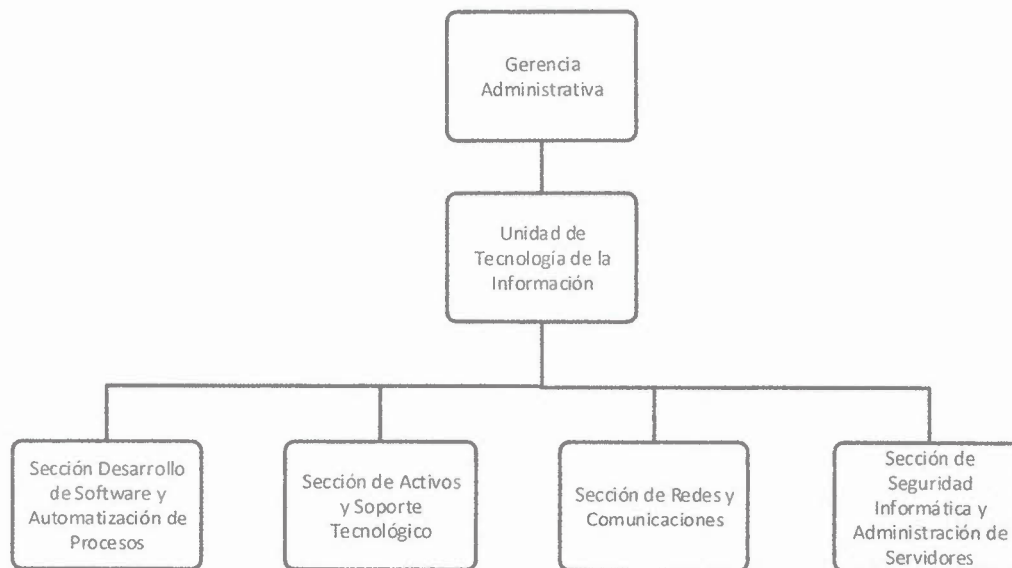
Gerencia Administrativa

Unidad de Tecnología de la Información

Sección Desarrollo de Software y Automatización de Procesos

Sección de Activos y Soporte Tecnológico

Sección de Redes y Comunicaciones

Sección de Seguridad Informática y Administración de Servidores